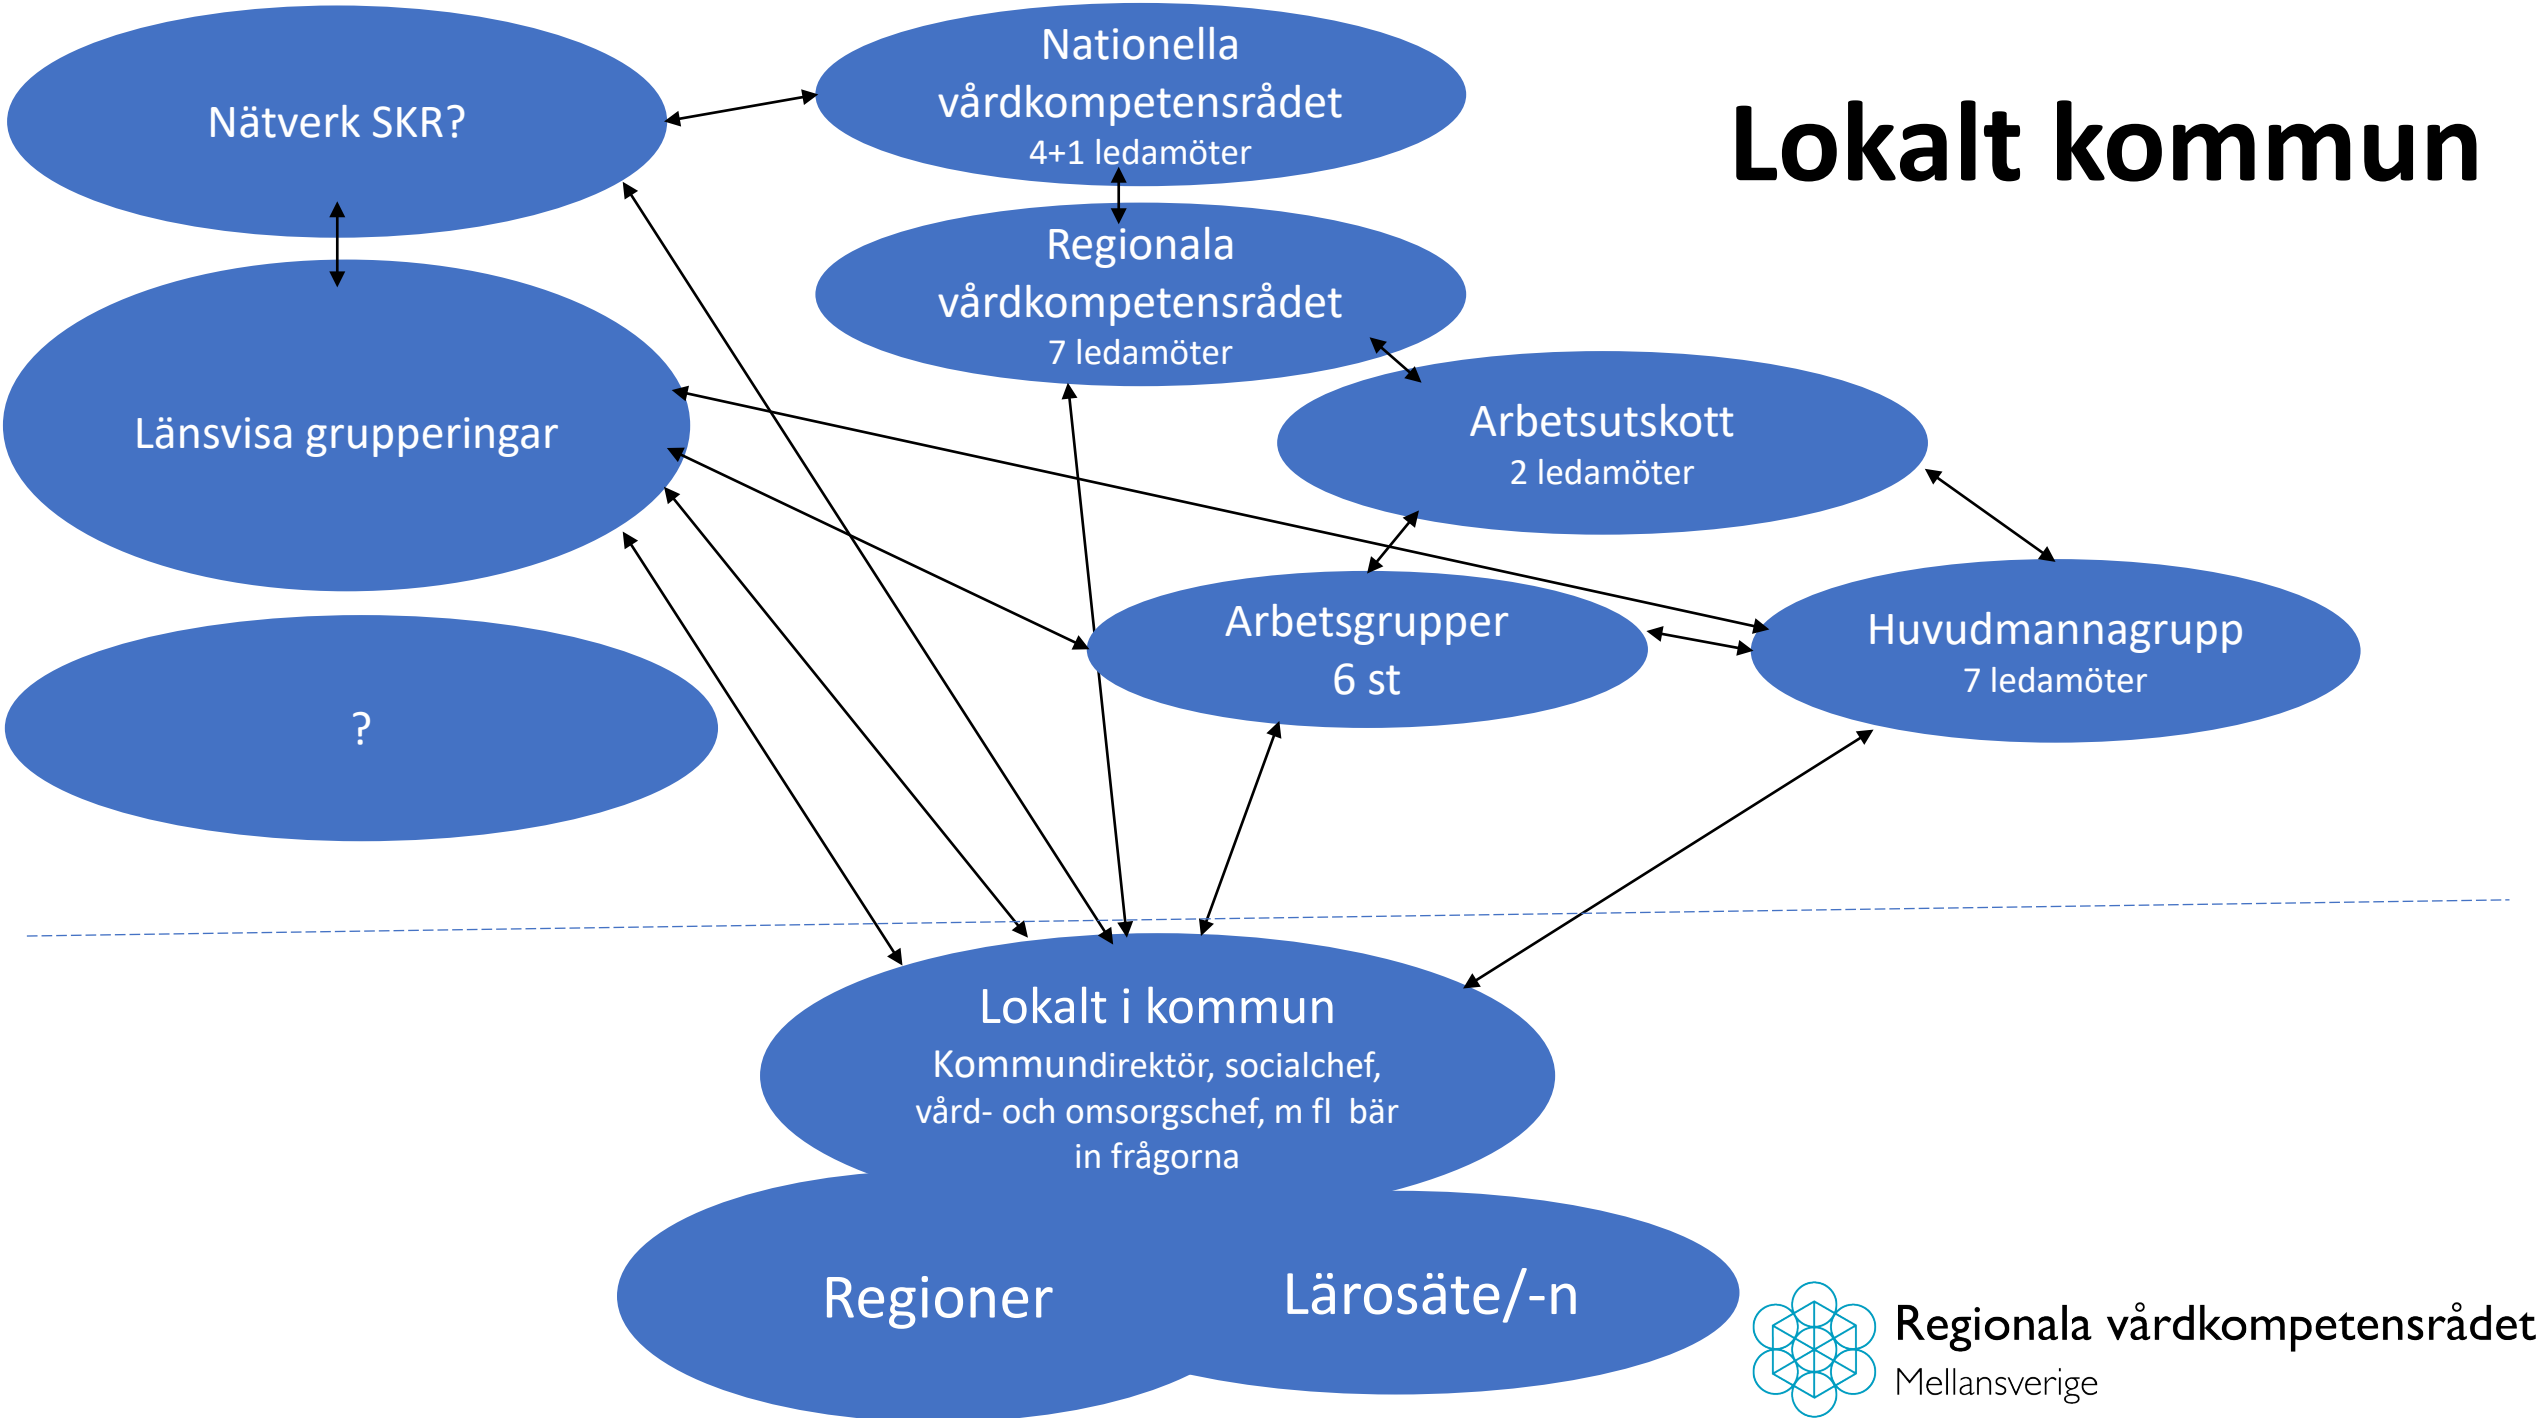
Lokalt kommun

Nätverk SKR?

Nationella vårdkompetensrådet
4+1 ledamöter

Regionala vårdkompetensrådet
7 ledamöter

Länsvisa grupperingar

Arbetsutskott
2 ledamöter

?

Arbetsgrupper
6 st

Huvudmannagrupp
7 ledamöter

Lokalt i kommun
Kommundirektör, socialchef, vård- och omsorgschef, m fl bär in frågorna

Regioner

Lärosäte/-n

Regionala vårdkompetensrådet
Mellansverige